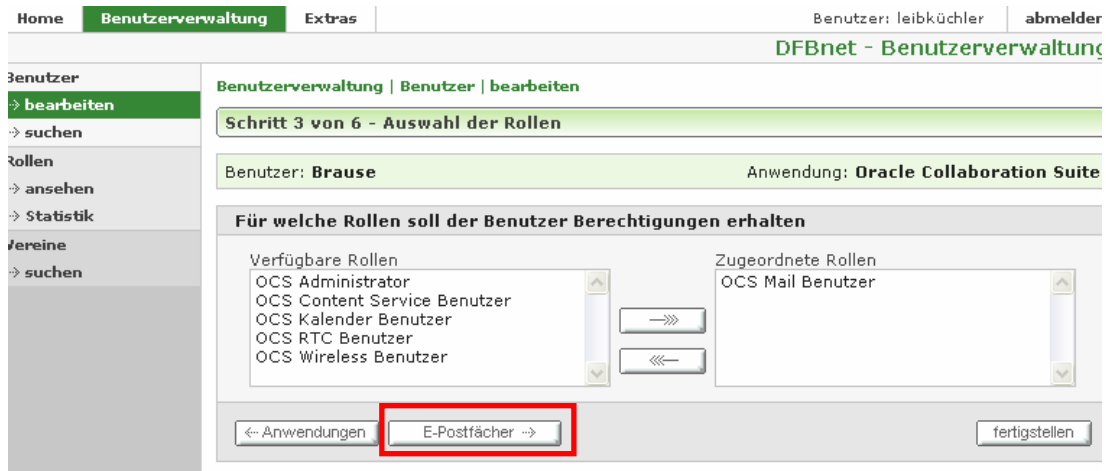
Home Benutzerverwaltung Extras

Benutzer: leibküchler abmelden

DFBnet - Benutzerverwaltung

Benutzer
→ bearbeiten
→ suchen
Rollen
→ ansehen
→ Statistik
Vereine
→ suchen

Benutzerverwaltung | Benutzer | bearbeiten

Schritt 3 von 6 - Auswahl der Rollen

Benutzer: **Brause**

Anwendung: **Oracle Collaboration Suite**

Für welche Rollen soll der Benutzer Berechtigungen erhalten

Verfügbare Rollen
OCS Administrator
OCS Content Service Benutzer
OCS Kalender Benutzer
OCS RTC Benutzer
OCS Wireless Benutzer

—»

«—

Zugeordnete Rollen
OCS Mail Benutzer

← Anwendungen

E-Postfächer →

fertigstellen